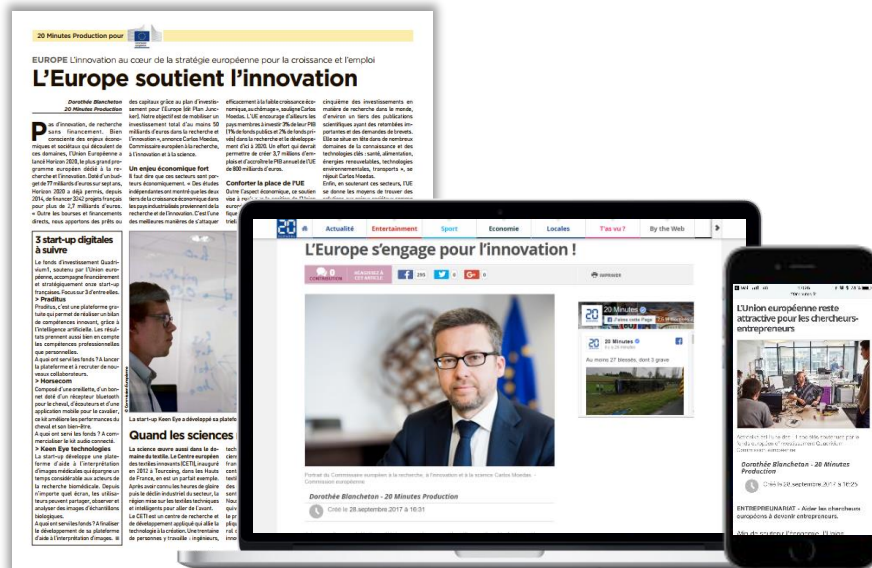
20 Minutes Production pour

EUROPE L'innovation au cœur de la stratégie européenne pour la croissance et l'emploi

L'Europe soutient l'innovation

Dorothée Blancheton
20 Minutes Production

Pas d'innovation, de recherche sans financement. Bien consciente des enjeux économiques et sociétaux qui découlent de ces domaines, l'Union Européenne a lancé Horizon 2020, le plus grand programme européen dédié à la recherche et l'innovation. Doté d'un budget de 77 milliards d'euros sur sept ans, Horizon 2020 a déjà permis, depuis 2014, de financer 3242 projets français pour plus de 2,7 milliards d'euros. « Outre les bourses et financements directs, nous apportons des prêts ou des capitaux grâce au plan d'investissement pour l'Europe (dit Plan Juncker). Notre objectif est de mobiliser un investissement total d'au moins 50 milliards d'euros dans la recherche et l'innovation », annonce Carlos Moedas, Commissaire européen à la recherche, à l'innovation et à la science.

Un enjeu économique fort
Il faut dire que ces secteurs sont porteurs économiquement. « Des études indépendantes ont montré que les deux tiers de la croissance économique dans les pays industrialisés proviennent de la recherche et de l'innovation. C'est l'une des meilleures manières de s'attaquer efficacement à la faible croissance économique, au chômage », souligne Carlos Moedas. L'UE encourage d'ailleurs les pays membres à investir 3% de leur PIB (1% de fonds publics et 2% de fonds privés) dans la recherche et le développement d'ici à 2020. Un effort qui devrait permettre de créer 3,7 millions d'emplois et d'accroître le PIB annuel de l'UE de 800 milliards d'euros.

Conforter la place de l'UE
Outre l'aspect économique, ce soutien vise à renforcer la position de l'Union européenne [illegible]

cinquième des investissements en matière de recherche dans le monde, d'environ un tiers des publications scientifiques ayant des retombées importantes et des demandes de brevets. Elle se situe en tête dans de nombreux domaines de la connaissance et des technologies clés : santé, alimentation, énergies renouvelables, technologies environnementales, transports », se réjouit Carlos Moedas. Enfin, en soutenant ces secteurs, l'UE se donne les moyens de trouver des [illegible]

3 start-up digitales à suivre
Le fonds d'investissement Quadrivium1, soutenu par l'Union européenne, accompagne financièrement et stratégiquement onze start-up françaises. Focus sur 3 d'entre elles.
> Praditus
Praditus, c'est une plateforme gratuite qui permet de réaliser un bilan de compétences innovant, grâce à l'intelligence artificielle. Les résultats prennent aussi bien en compte les compétences professionnelles que personnelles.
A quoi ont servi les fonds ? A lancer la plateforme et à recruter de nouveaux collaborateurs.
> Horsecom
Composé d'une oreillette, d'un bonnet doté d'un récepteur bluetooth pour le cheval, d'écouteurs et d'une application mobile pour le cavalier, ce kit améliore les performances du cheval et son bien-être.
A quoi ont servi les fonds ? A commercialiser le kit audio connecté.
> Keen Eye technologies
La start-up développe une plateforme d'aide à l'interprétation d'images médicales qui épargne un temps considérable aux acteurs de la recherche biomédicale. Depuis n'importe quel écran, les utilisateurs peuvent partager, observer et analyser des images d'échantillons biologiques.
A quoi ont servi les fonds ? A finaliser le développement de la plateforme d'aide à l'interprétation d'images.

La start-up Keen Eye a développé sa plateforme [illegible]

Quand les sciences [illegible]

La science œuvre aussi dans le domaine du textile. Le Centre européen des textiles innovants (CETI), inauguré en 2012 à Tourcoing, dans les Hauts de France, en est un parfait exemple. Après avoir connu les heures de gloire puis le déclin industriel du secteur, la région mise sur les textiles techniques et intelligents pour aller de l'avant. Le CETI est un centre de recherche et de développement appliqué qui allie la technologie à la création. Une trentaine de personnes y travaille : ingénieurs,

Actualité | Entertainment | Sport | Economie | Locales | T'as vu? | By the Web

L'Europe s'engage pour l'innovation !

0 COMMENTAIRE | RÉAGISSEZ À CET ARTICLE | 295 | 0 | 0 | IMPRIMER

Portrait du Commissaire européen à la Recherche, à l'Innovation et à la science Carlos Moedas. Commission européenne

Dorothée Blancheton - 20 Minutes Production

Créé le 28.septembre.2017 à 16:31

20 Minutes
20 Minutes
Au moins 27 blessés, dont 3 grave

L'Union européenne reste attractive pour les chercheurs-entrepreneurs

Dorothée Blancheton - 20 Minutes Production

Créé le 28.septembre.2017 à 16:25

ENTREPRENEURIAT - Aider les chercheurs européens à devenir entrepreneurs.